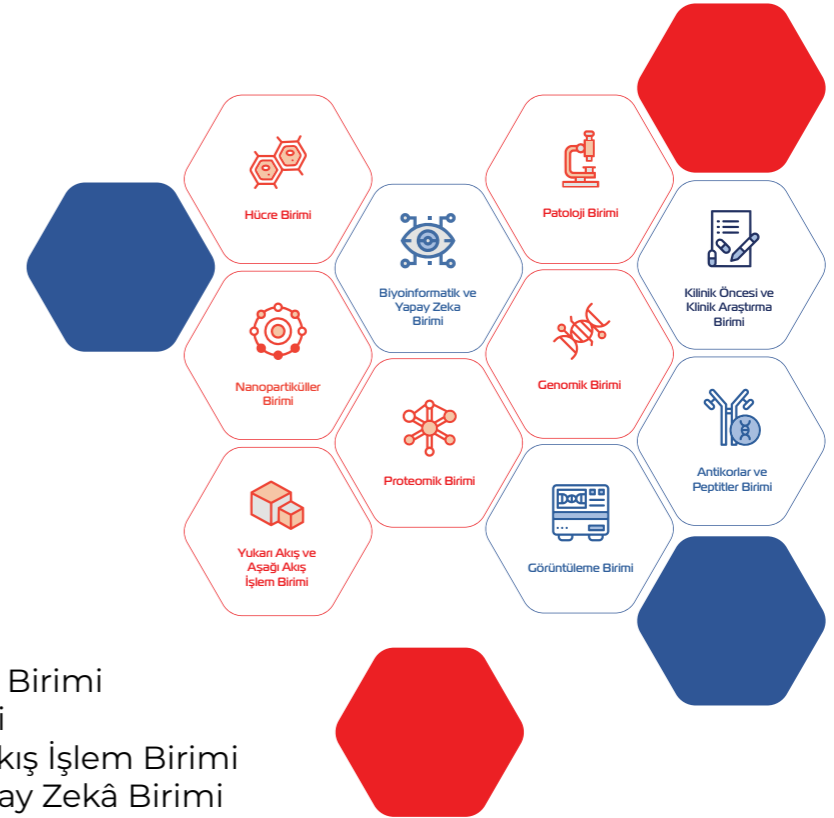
Hücre Birimi

Patoloji Birimi

Biyoinformatik ve Yapay Zeka Birimi

Kilinik Öncesi ve Klinik Araştırma Birimi

Nanopartiküller Birimi

Genomik Birimi

Proteomik Birimi

Antikorlar ve Peptitler Birimi

Yukarı Akış ve Aşağı Akış İşlem Birimi

Görüntüleme Birimi

Birimi
i
kış İşlem Birimi
ay Zekâ Birimi